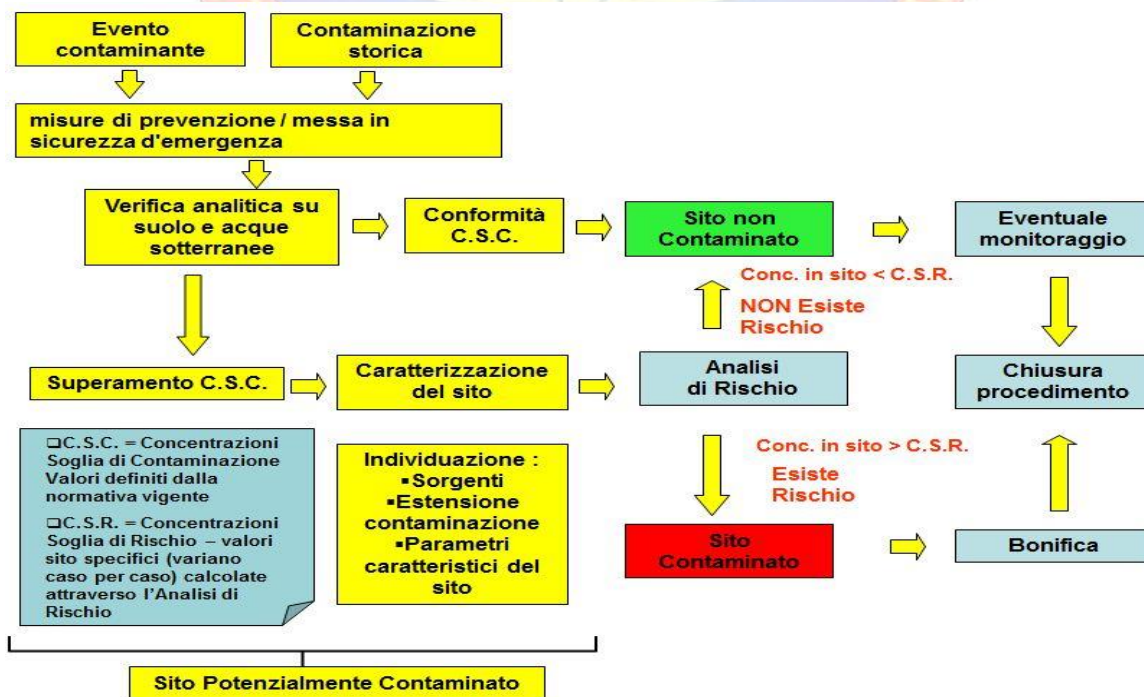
Evento contaminante

Contaminazione storica

misure di prevenzione / messa in sicurezza d'emergenza

Verifica analitica su suolo e acque sotterranee

Conformità C.S.C.

Sito non Contaminato

Eventuale monitoraggio

Conc. in sito < C.S.R.

NON Esiste Rischio

Superamento C.S.C.

Caratterizzazione del sito

Analisi di Rischio

Chiusura procedimento

❑C.S.C. = Concentrazioni Soglia di Contaminazione Valori definiti dalla normativa vigente

❑C.S.R. = Concentrazioni Soglia di Rischio – valori sito specifici (variano caso per caso) calcolate attraverso l'Analisi di Rischio

Individuazione :
▪Sorgenti
▪Estensione contaminazione
▪Parametri caratteristici del sito

Conc. in sito > C.S.R.

Esiste Rischio

Sito Contaminato

Bonifica

Sito Potenzialmente Contaminato